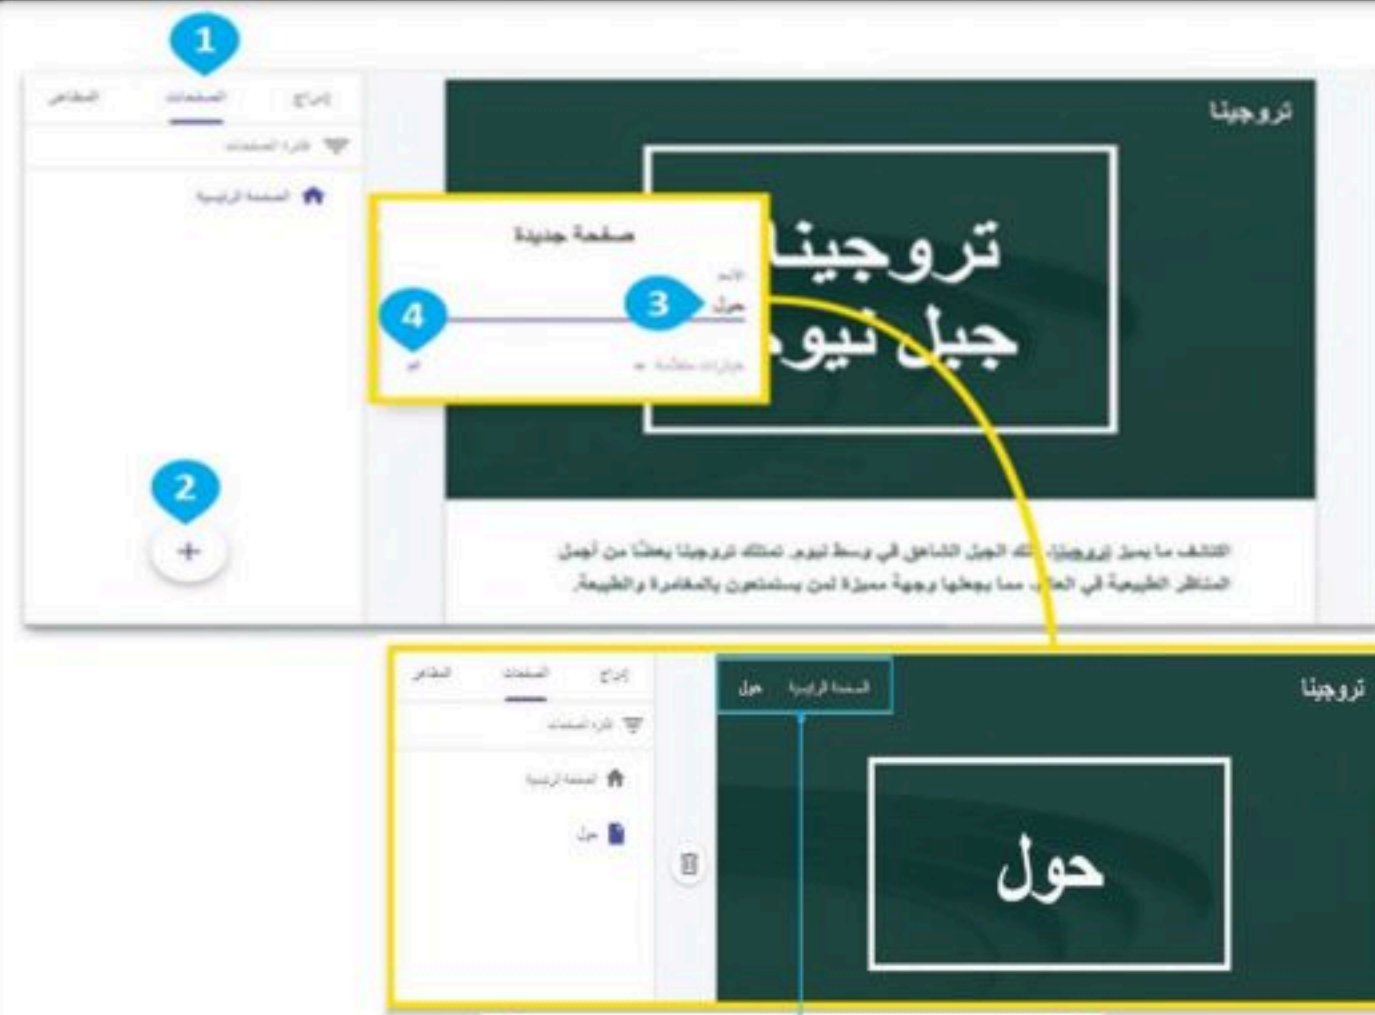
1

إدراج

الصفحات

المظاهر

فلترة الصفحات

الصفحة الرئيسية

2

+

تروجينا

صفحة جديدة

الاسم

حول

3

4

خيارات متقدمة

تم

تروجينا

جبل نيوم

اكتشف ما يميز تروجينا، ذلك الجبل الشاهق في وسط نيوم. تمتلك تروجينا بعضًا من أجمل المناظر الطبيعية في العالم، مما يجعلها وجهة مميزة لمن يستمتعون بالمغامرة والطبيعة.

إدراج

الصفحات

المظاهر

فلترة الصفحات

الصفحة الرئيسية

حول

تروجينا

الصفحة الرئيسية

حول

حول